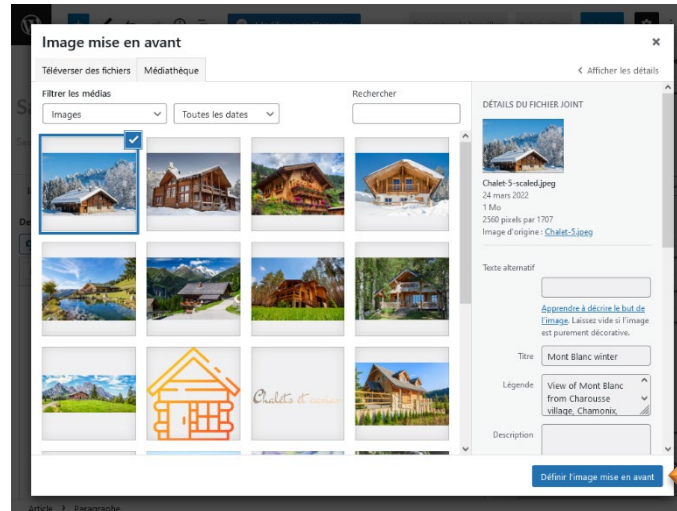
Image mise en avant

×

Téléverser des fichiers

Médiathèque

‹ Afficher les détails

Filtrer les médias

Images

Toutes les dates

Rechercher

DÉTAILS DU FICHIER JOINT

Chalet-5-scaled.jpeg

24 mars 2022

1 Mo

2560 pixels par 1707

Image d'origine : Chalet-5.jpeg

Texte alternatif

Apprendre à décrire le but de l'image. Laissez vide si l'image est purement décorative.

Titre

Mont Blanc winter

Légende

View of Mont Blanc from Charousse village, Chamonix,

Description

Chalets et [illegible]

Définir l'image mise en avant

Article › Paragraphe